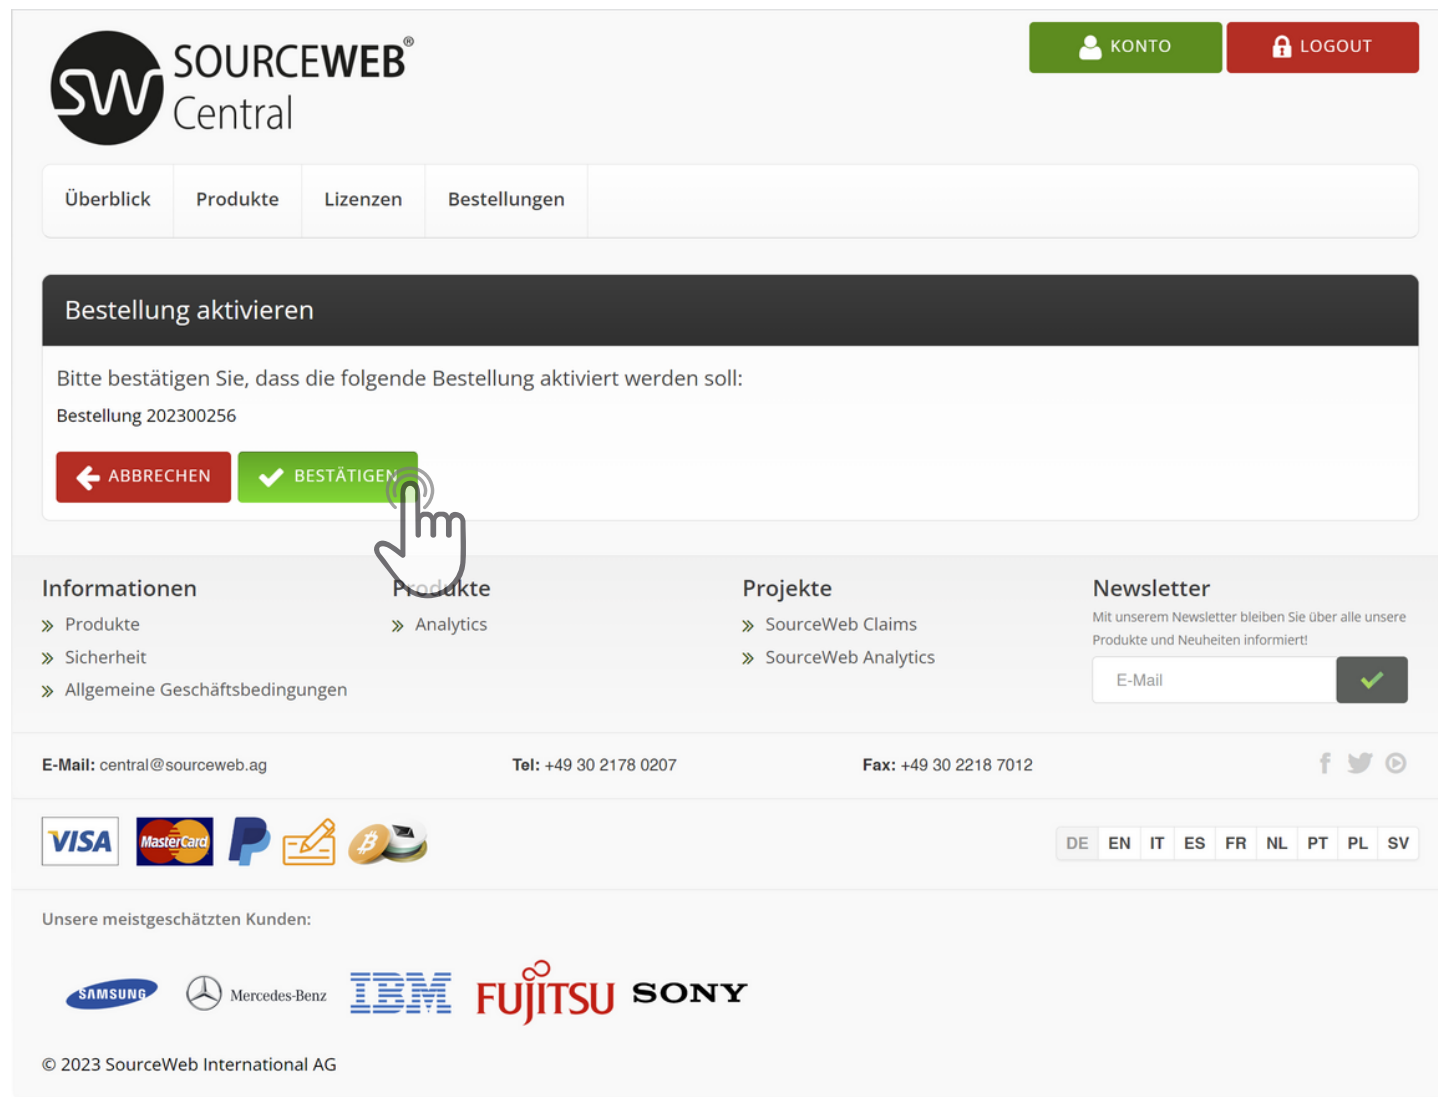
SW SOURCEWEB® Central

KONTO LOGOUT

Überblick | Produkte | Lizenzen | Bestellungen

Bestellung aktivieren

Bitte bestätigen Sie, dass die folgende Bestellung aktiviert werden soll:

Bestellung 202300256

ABBRECHEN BESTÄTIGEN

Informationen
» Produkte
» Sicherheit
» Allgemeine Geschäftsbedingungen

Produkte
» Analytics

Projekte
» SourceWeb Claims
» SourceWeb Analytics

Newsletter
Mit unserem Newsletter bleiben Sie über alle unsere Produkte und Neuheiten informiert!

E-Mail

E-Mail: central@sourceweb.ag
Tel: +49 30 2178 0207
Fax: +49 30 2218 7012

VISA MasterCard

DE EN IT ES FR NL PT PL SV

Unsere meistgeschätzten Kunden:

SAMSUNG Mercedes-Benz IBM FUJITSU SONY

© 2023 SourceWeb International AG